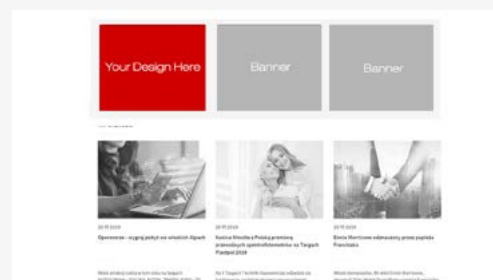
Your Design Here

Banner

Banner

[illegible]

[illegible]

Opony zimowe – wygraj pobyt we włoskich Alpach

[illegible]

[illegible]

Kucina Meodisa Polska promieny pracownicy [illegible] na Targach Płaszcze 2018

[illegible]

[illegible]

Ewelina Morrisonne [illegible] przez papieża Franciszka

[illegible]